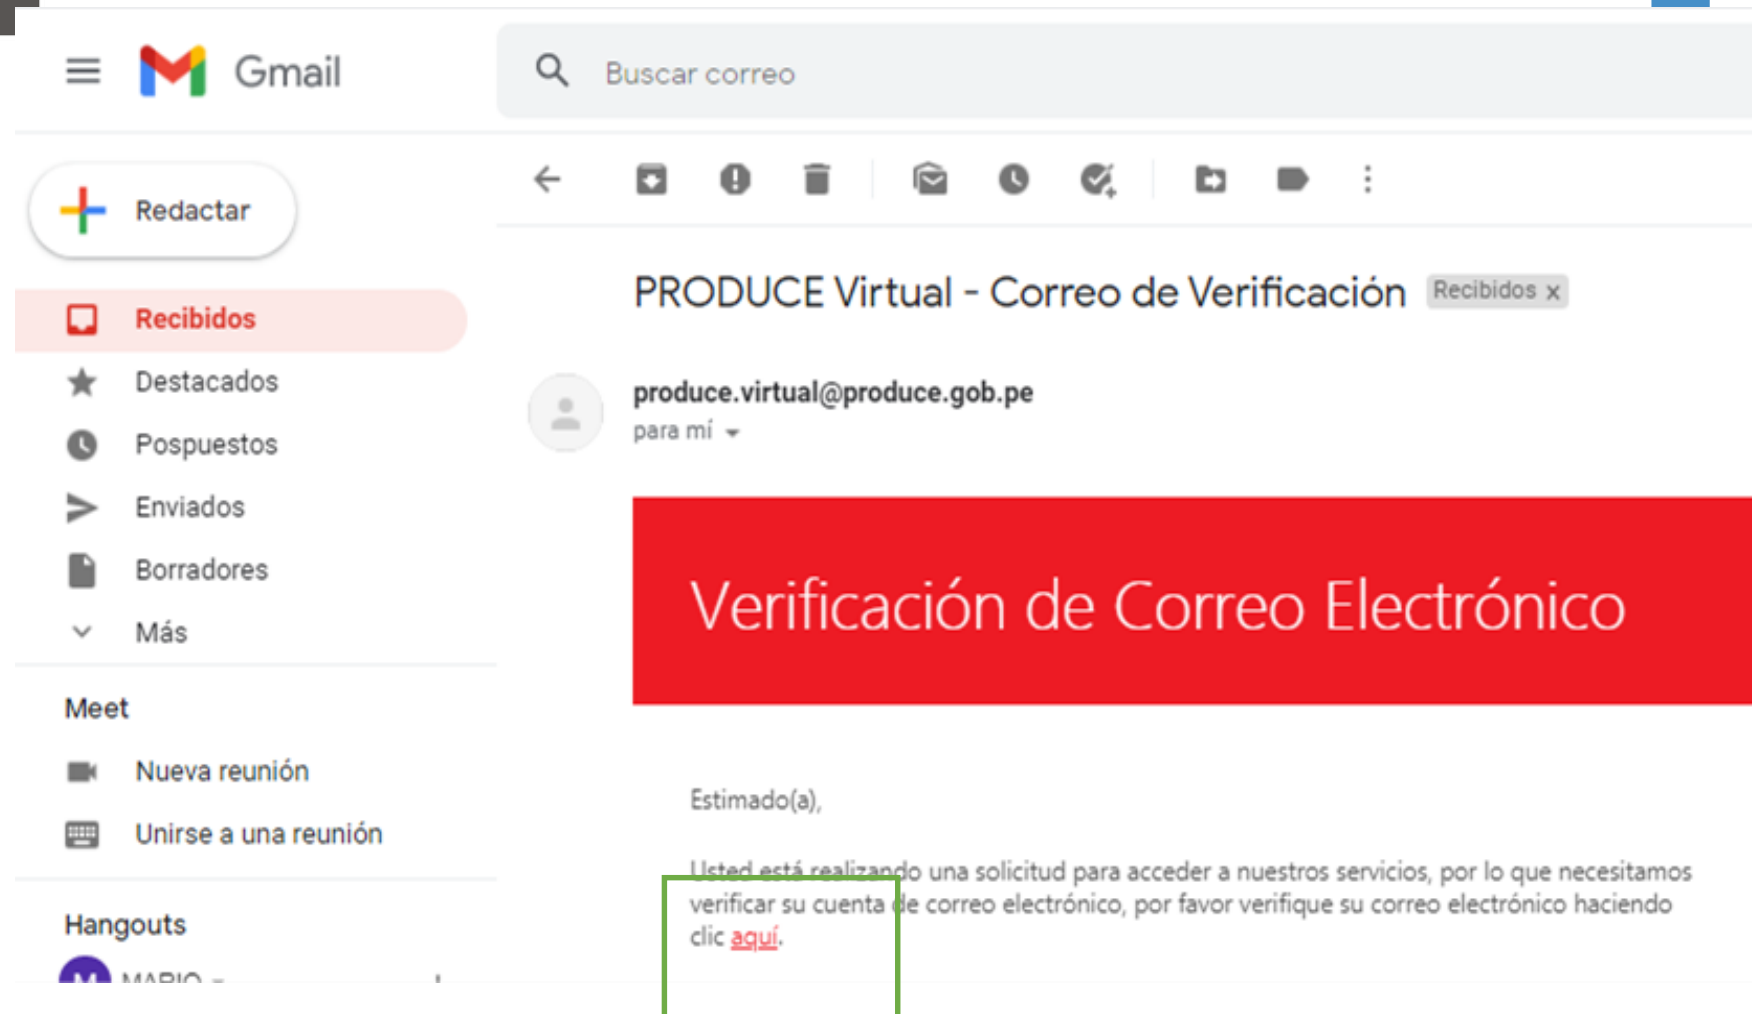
Gmail

Buscar correo

Redactar

Recibidos

Destacados

Pospuestos

Enviados

Borradores

Más

Meet

Nueva reunión

Unirse a una reunión

Hangouts

M MARIO

PRODUCE Virtual - Correo de Verificación Recibidos x

produce.virtual@produce.gob.pe
para mí

Verificación de Correo Electrónico

Estimado(a),

Usted está realizando una solicitud para acceder a nuestros servicios, por lo que necesitamos verificar su cuenta de correo electrónico, por favor verifique su correo electrónico haciendo clic aquí.